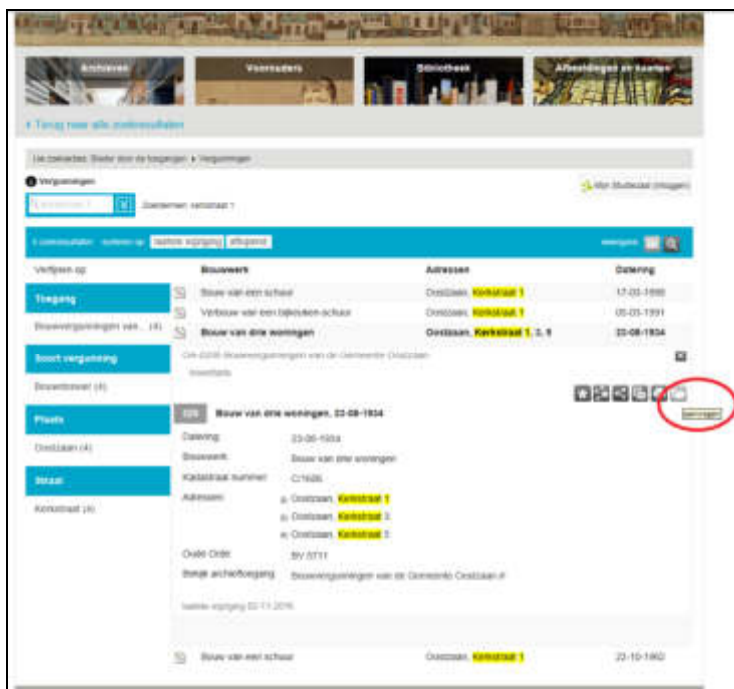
Archieven

Voorouders

Bibliotheek

Afbeeldingen en kaarten

Terug naar alle zoekresultaten

U bevindt zich hier: Blader door de toegangen ▸ Vergunningen

Vergunningen

Mijn Studiezaal (inloggen)

Zoektermen: kerkstraat 1

4 zoekresultaten · sorteren op: laatste wijziging | afbeelding

weergave

Verfijnen op:

Toegang

Bouwvergunningen van... (4)

Soort vergunning

Bouwvergunning (4)

Plaats

Oostzaan (4)

Straat

Kerkstraat (4)

| Bouwwerk | Adressen | Datering |
|---|---|---|
| Bouw van een schuur | Oostzaan, Kerkstraat 1 | 17-03-1998 |
| Verbouw van een bijkeuken-schuur | Oostzaan, Kerkstraat 1 | 05-03-1991 |
| Bouw van drie woningen | Oostzaan, Kerkstraat 1, 3, 5 | 23-08-1934 |

OA-0006 Bouwvergunningen van de Gemeente Oostzaan

Inventaris

opslaan

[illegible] Bouw van drie woningen, 23-08-1934

Datering: 23-08-1934

Bouwwerk: Bouw van drie woningen

Kadastraal nummer: C/1686

Adressen: Oostzaan, Kerkstraat 1
Oostzaan, Kerkstraat 3
Oostzaan, Kerkstraat 5

Oude Order: BV 0731

Bekijk archieftoegang: Bouwvergunningen van de Gemeente Oostzaan

laatste wijziging 02-11-2016

Bouw van een schuur | Oostzaan, Kerkstraat 1 | 22-10-1962